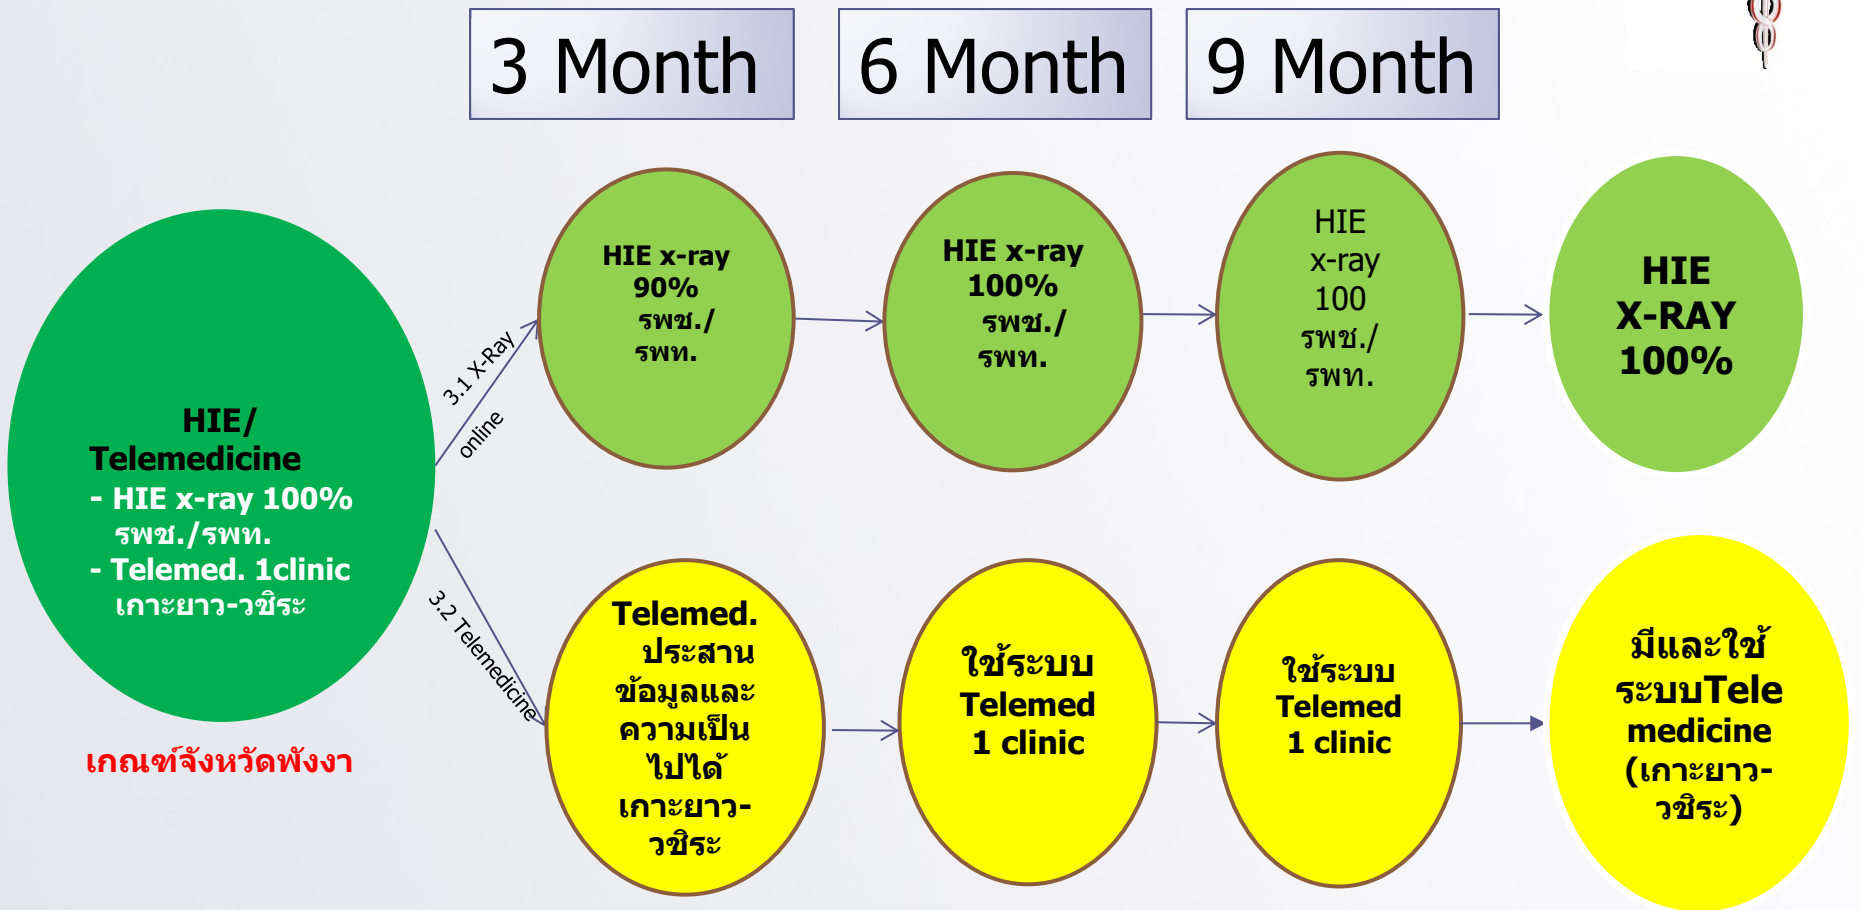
3 Month

6 Month

9 Month

HIE/
Telemedicine
- HIE x-ray 100% รพช./รพท.
- Telemed. 1clinic เกาะยาว-วชิระ

เกณฑ์จังหวัดพังงา

3.1 X-Ray online

HIE x-ray 90% รพช./ รพท.

HIE x-ray 100% รพช./ รพท.

HIE x-ray 100 รพช./ รพท.

HIE X-RAY 100%

3.2 Telemedicine

Telemed. ประสานข้อมูลและความเป็นไปได้ เกาะยาว-วชิระ

ใช้ระบบ Telemed 1 clinic

ใช้ระบบ Telemed 1 clinic

มีและใช้ระบบTelemedicine (เกาะยาว-วชิระ)